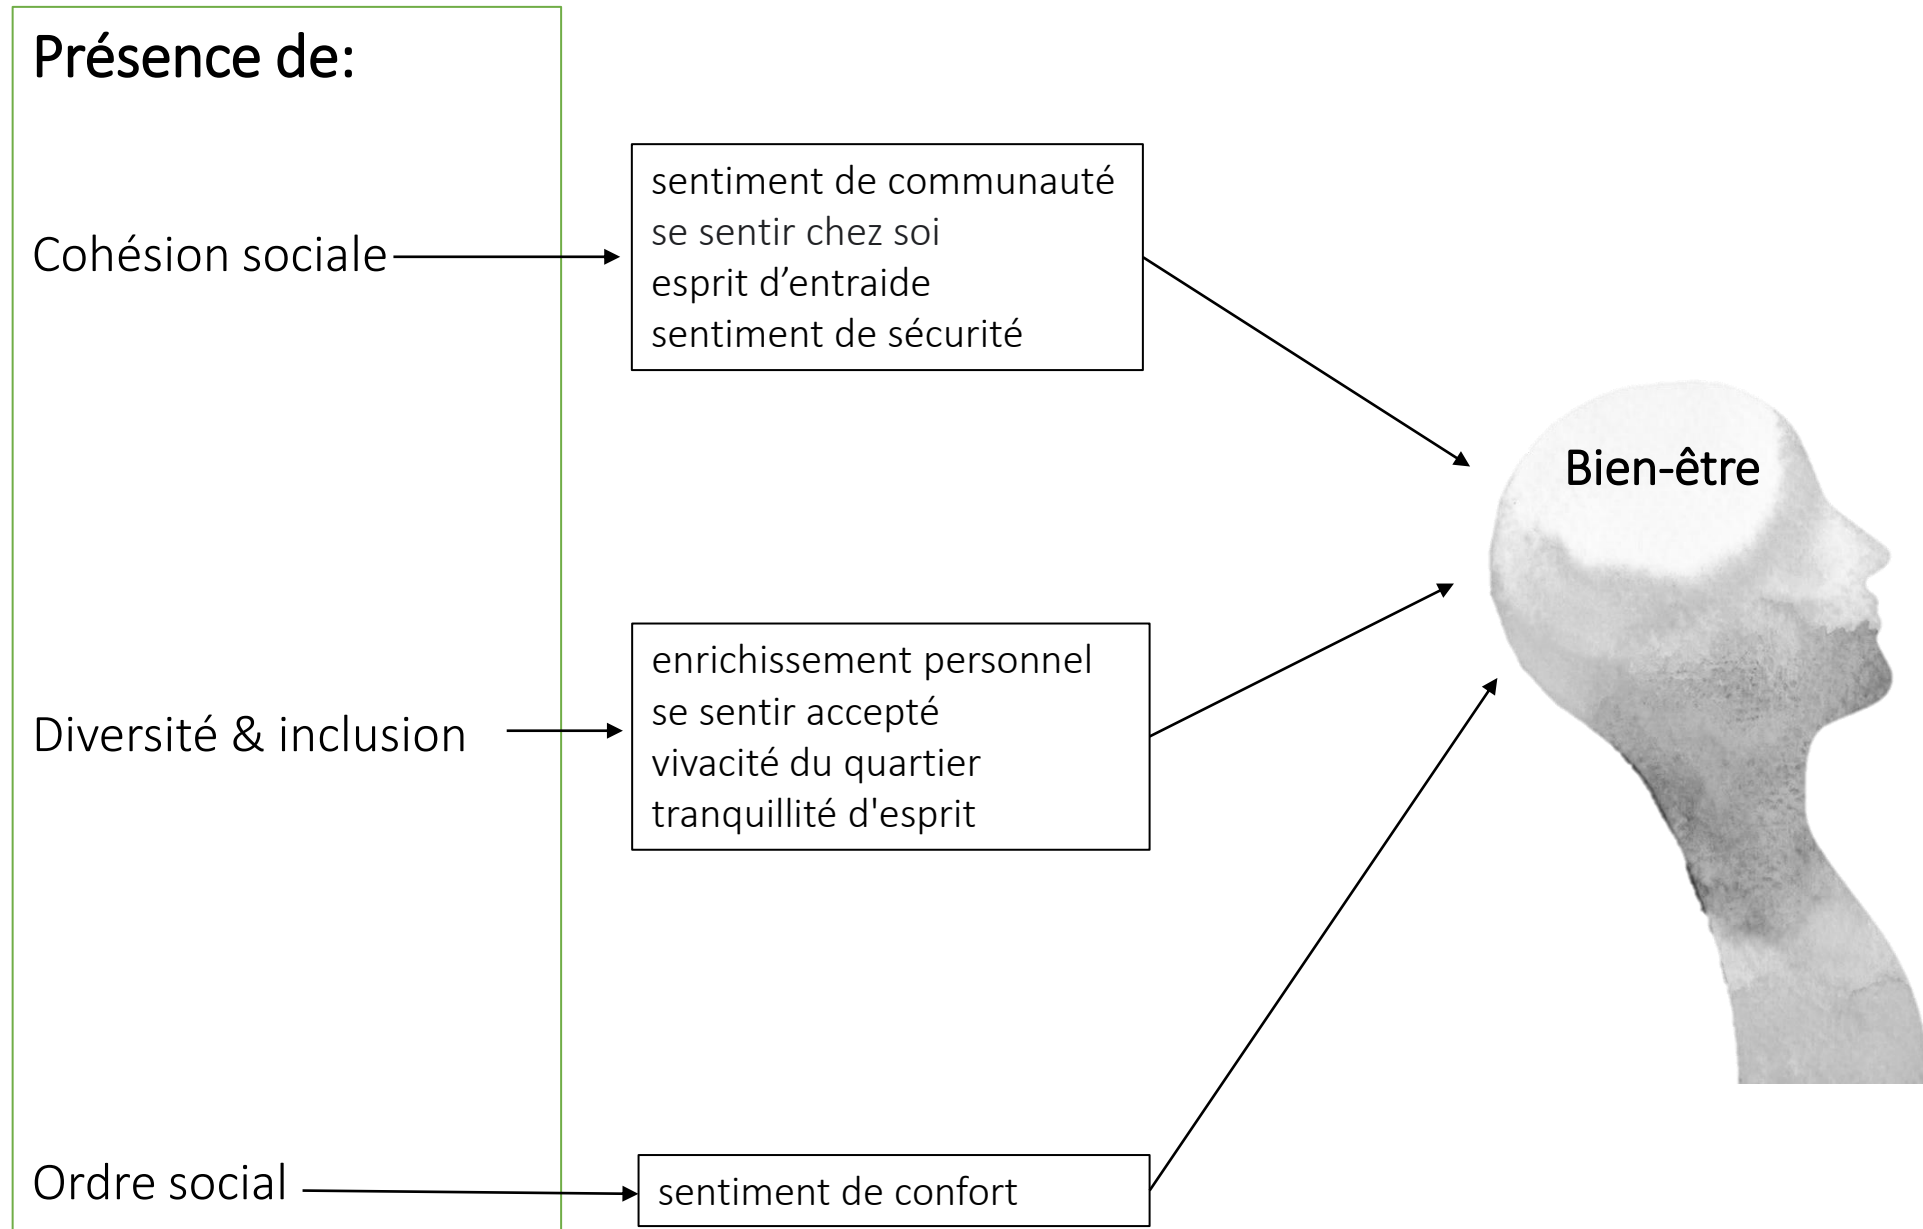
Présence de:

Cohésion sociale

sentiment de communauté
se sentir chez soi
esprit d’entraide
sentiment de sécurité

Bien-être

Diversité & inclusion

enrichissement personnel
se sentir accepté
vivacité du quartier
tranquillité d'esprit

Ordre social

sentiment de confort